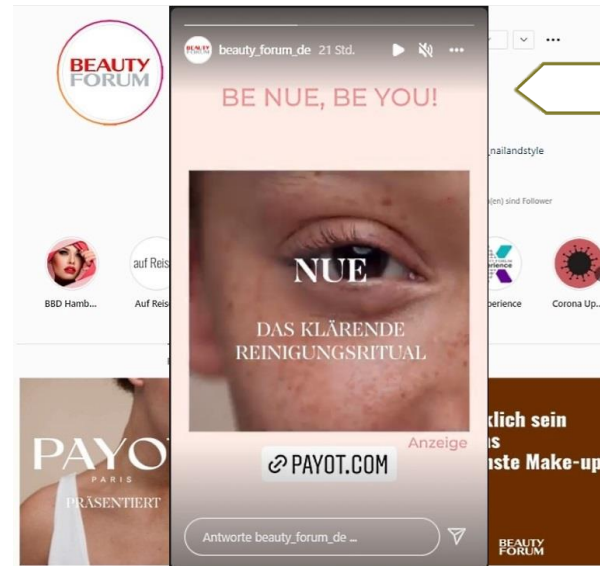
BEAUTY FORUM

BEAUTY FORUM beauty_forum_de 21 Std.

BE NUE, BE YOU!

NUE

DAS KLÄRENDE REINIGUNGSRITUAL

Anzeige

PAYOT.COM

Antworte beauty_forum_de ...

nailandstyle

(en) sind Follower

BBD Hamb...

auf Reis

Auf Reis

perience

Corona Up...

PAYO

PARIS

PRÄSENTIERT

klich sein

s

ste Make-up

BEAUTY FORUM